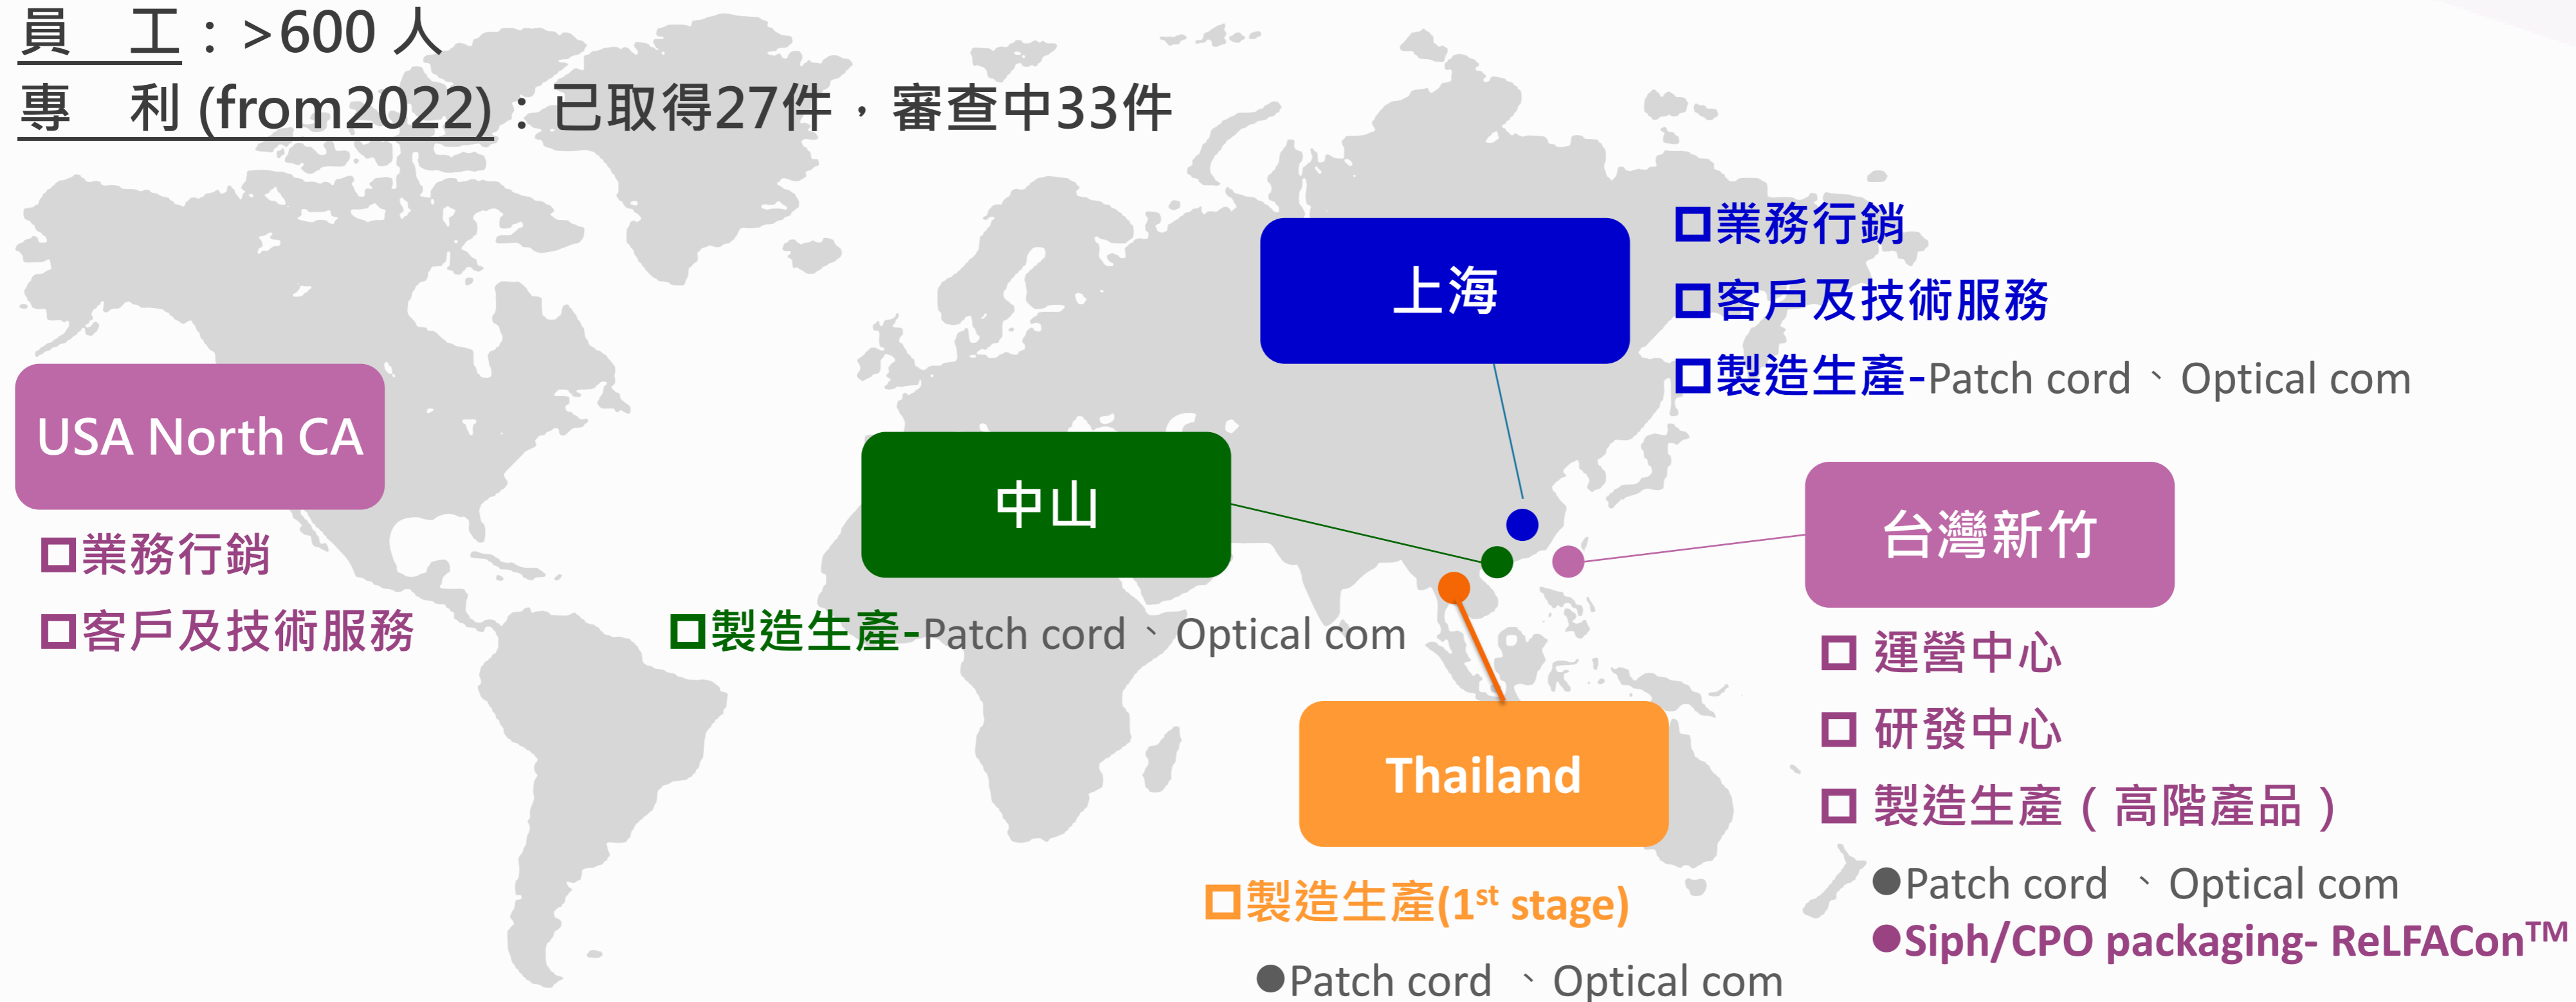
員　工：>600 人
專　利 (from2022)：已取得27件，審查中33件

USA North CA
□業務行銷
□客戶及技術服務

中山
□製造生產-Patch cord 、Optical com

上海
□業務行銷
□客戶及技術服務
□製造生產-Patch cord 、Optical com

台灣新竹
□ 運營中心
□ 研發中心
□ 製造生產（高階產品）
●Patch cord 、Optical com
●Siph/CPO packaging- ReLFACon™

Thailand
□製造生產(1$^{st}$ stage)
●Patch cord 、Optical com